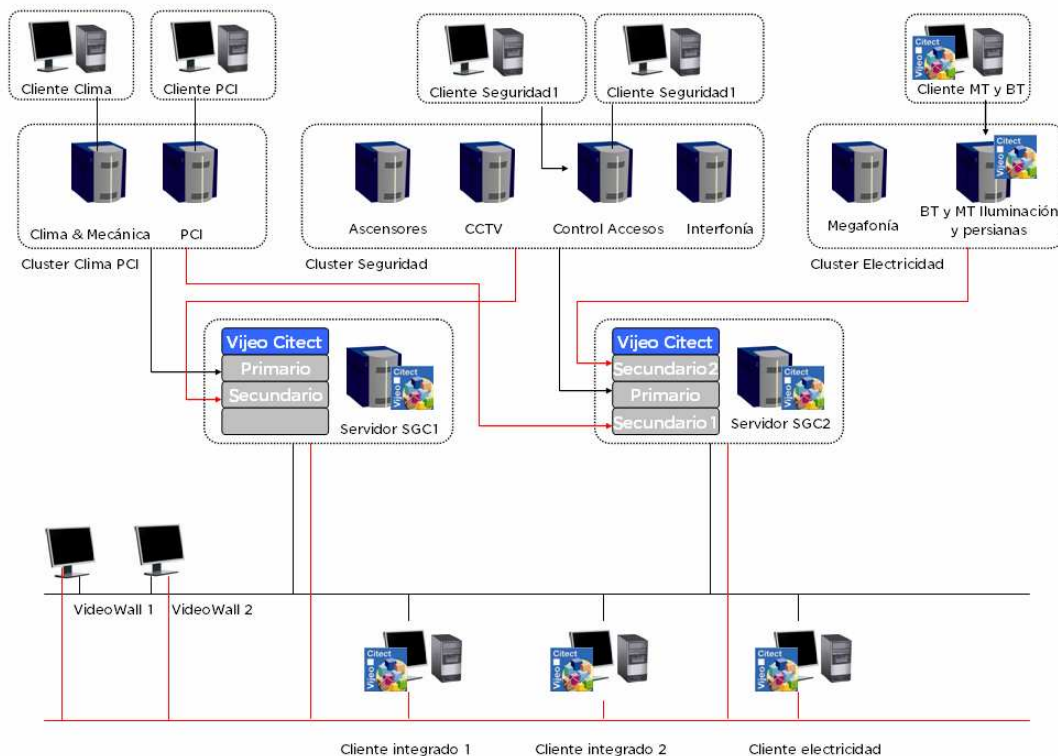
Cliente Clima

Cliente PCI

Cliente Seguridad1

Cliente Seguridad1

Citect Vijeo

Cliente MT y BT

Clima & Mecánica

PCI

Cluster Clima PCI

Ascensores

CCTV

Control Accesos

Interfonía

Cluster Seguridad

Megafonía

Citect Vijeo

BT y MT Iluminación y persianas

Cluster Electricidad

Vijeo Citect

Primario

Secundario

Citect Vijeo

Servidor SGC1

Vijeo Citect

Secundario2

Primario

Secundario 1

Citect Vijeo

Servidor SGC2

VideoWall 1

VideoWall 2

Citect Vijeo

Citect Vijeo

Citect Vijeo

Cliente integrado 1

Cliente integrado 2

Cliente electricidad